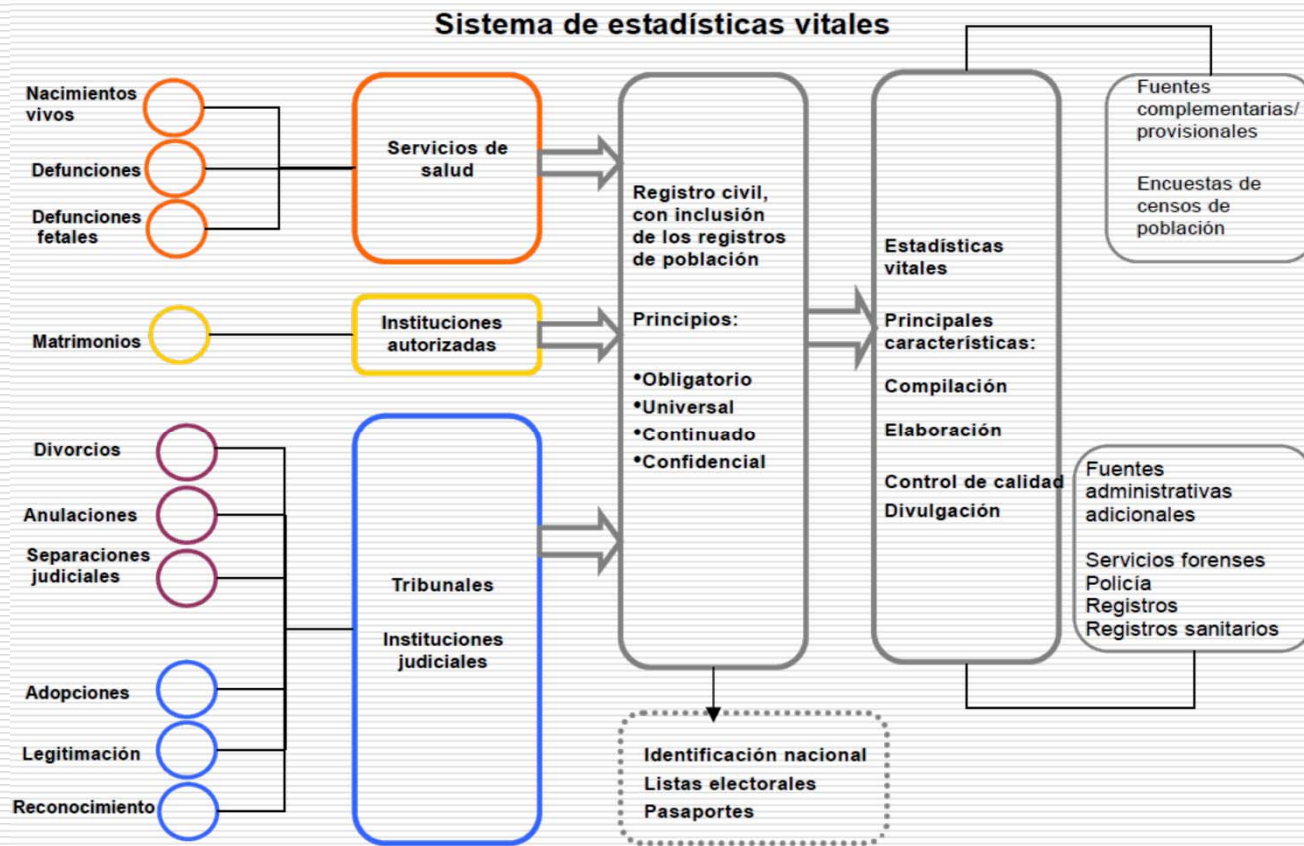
Sistema de estadísticas vitales

Nacimientos vivos

Defunciones

Defunciones fetales

Matrimonios

Divorcios

Anulaciones

Separaciones judiciales

Adopciones

Legitimación

Reconocimiento

Servicios de salud

Instituciones autorizadas

Tribunales

Instituciones judiciales

Registro civil, con inclusión de los registros de población

Principios:

•Obligatorio
•Universal
•Continuado
•Confidencial

Identificación nacional
Listas electorales
Pasaportes

Estadísticas vitales

Principales características:

Compilación

Elaboración

Control de calidad

Divulgación

Fuentes complementarias/ provisionales

Encuestas de censos de población

Fuentes administrativas adicionales

Servicios forenses
Policía
Registros
Registros sanitarios